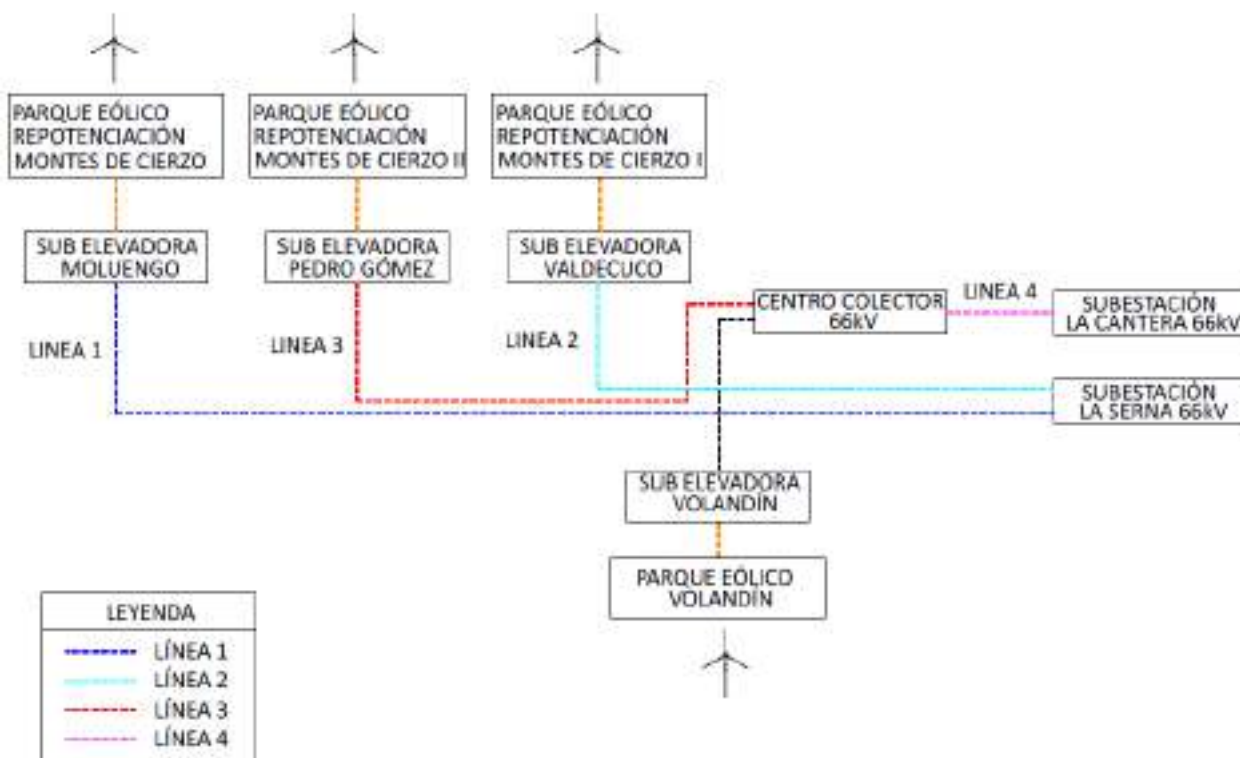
PARQUE EÓLICO REPOTENCIACIÓN MONTES DE CIERZO

PARQUE EÓLICO REPOTENCIACIÓN MONTES DE CIERZO II

PARQUE EÓLICO REPOTENCIACIÓN MONTES DE CIERZO I

SUB ELEVADORA MOLUENGO

SUB ELEVADORA PEDRO GÓMEZ

SUB ELEVADORA VALDECUCO

CENTRO COLECTOR 66kV

LINEA 4

SUBESTACIÓN LA CANTERA 66kV

LINEA 1

LINEA 3

LINEA 2

SUBESTACIÓN LA SERNA 66kV

SUB ELEVADORA VOLANDÍN

PARQUE EÓLICO VOLANDÍN

LEYENDA

LÍNEA 1
LÍNEA 2
LÍNEA 3
LÍNEA 4